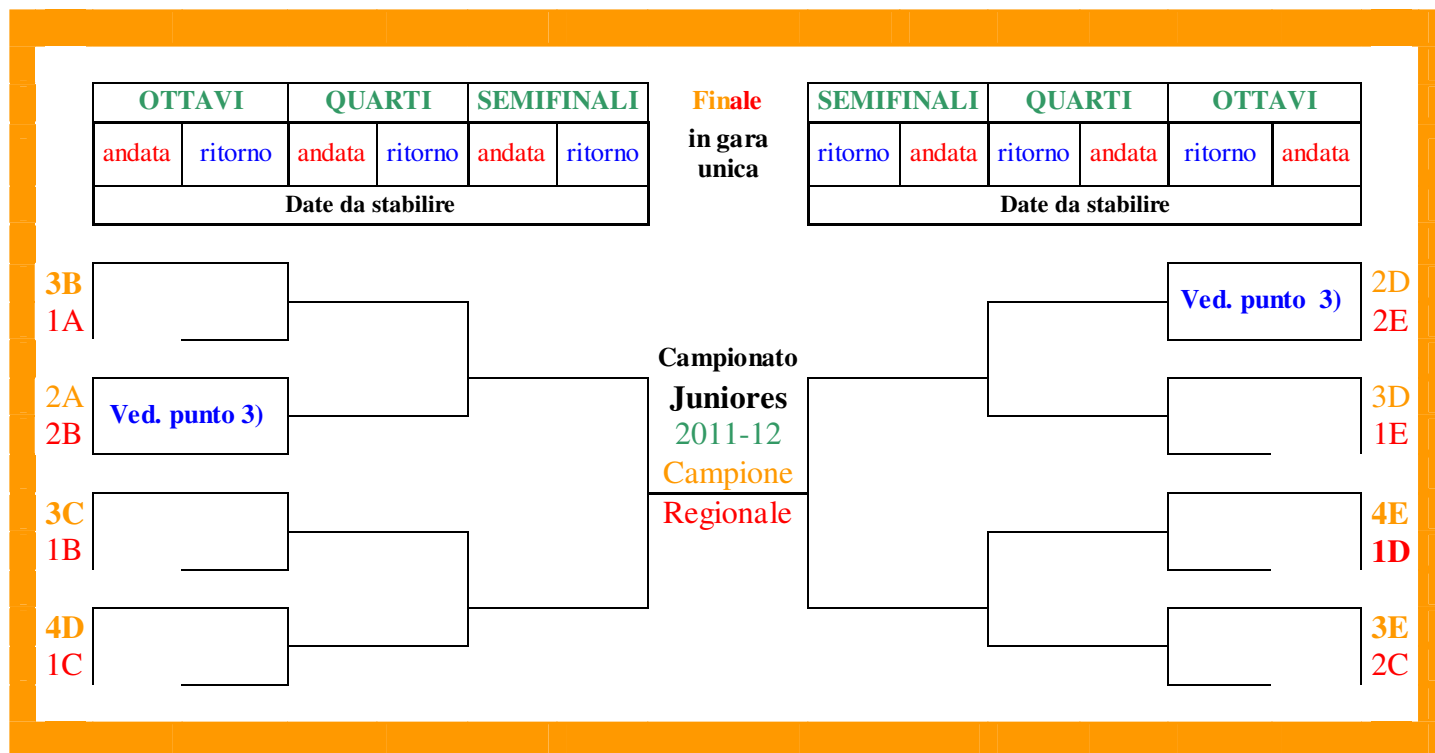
| OTTAVI | | QUARTI | | SEMIFINALI | |
|---|---|---|---|---|---|
| andata | ritorno | andata | ritorno | andata | ritorno |
| Date da stabilire | | | | | |

Finale
in gara unica

| SEMIFINALI | | QUARTI | | OTTAVI | |
|---|---|---|---|---|---|
| ritorno | andata | ritorno | andata | ritorno | andata |
| Date da stabilire | | | | | |

3B
1A

2A
2B
Ved. punto 3)

3C
1B

4D
1C

Campionato
Juniores
2011-12
Campione
Regionale

2D
2E
Ved. punto 3)

3D
1E

4E
1D

3E
2C